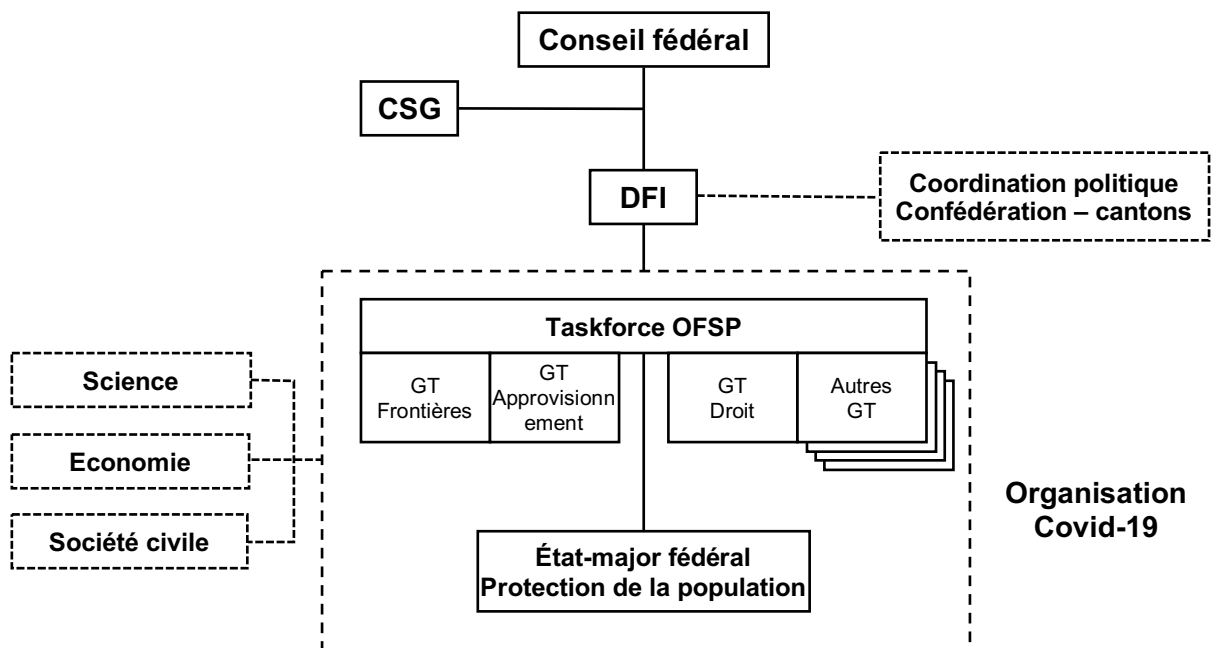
Conseil fédéral

CSG

DFI

Coordination politique Confédération – cantons

Taskforce OFSP

GT Frontières

GT Approvisionnement

GT Droit

Autres GT

Science

Economie

Société civile

État-major fédéral Protection de la population

Organisation Covid-19